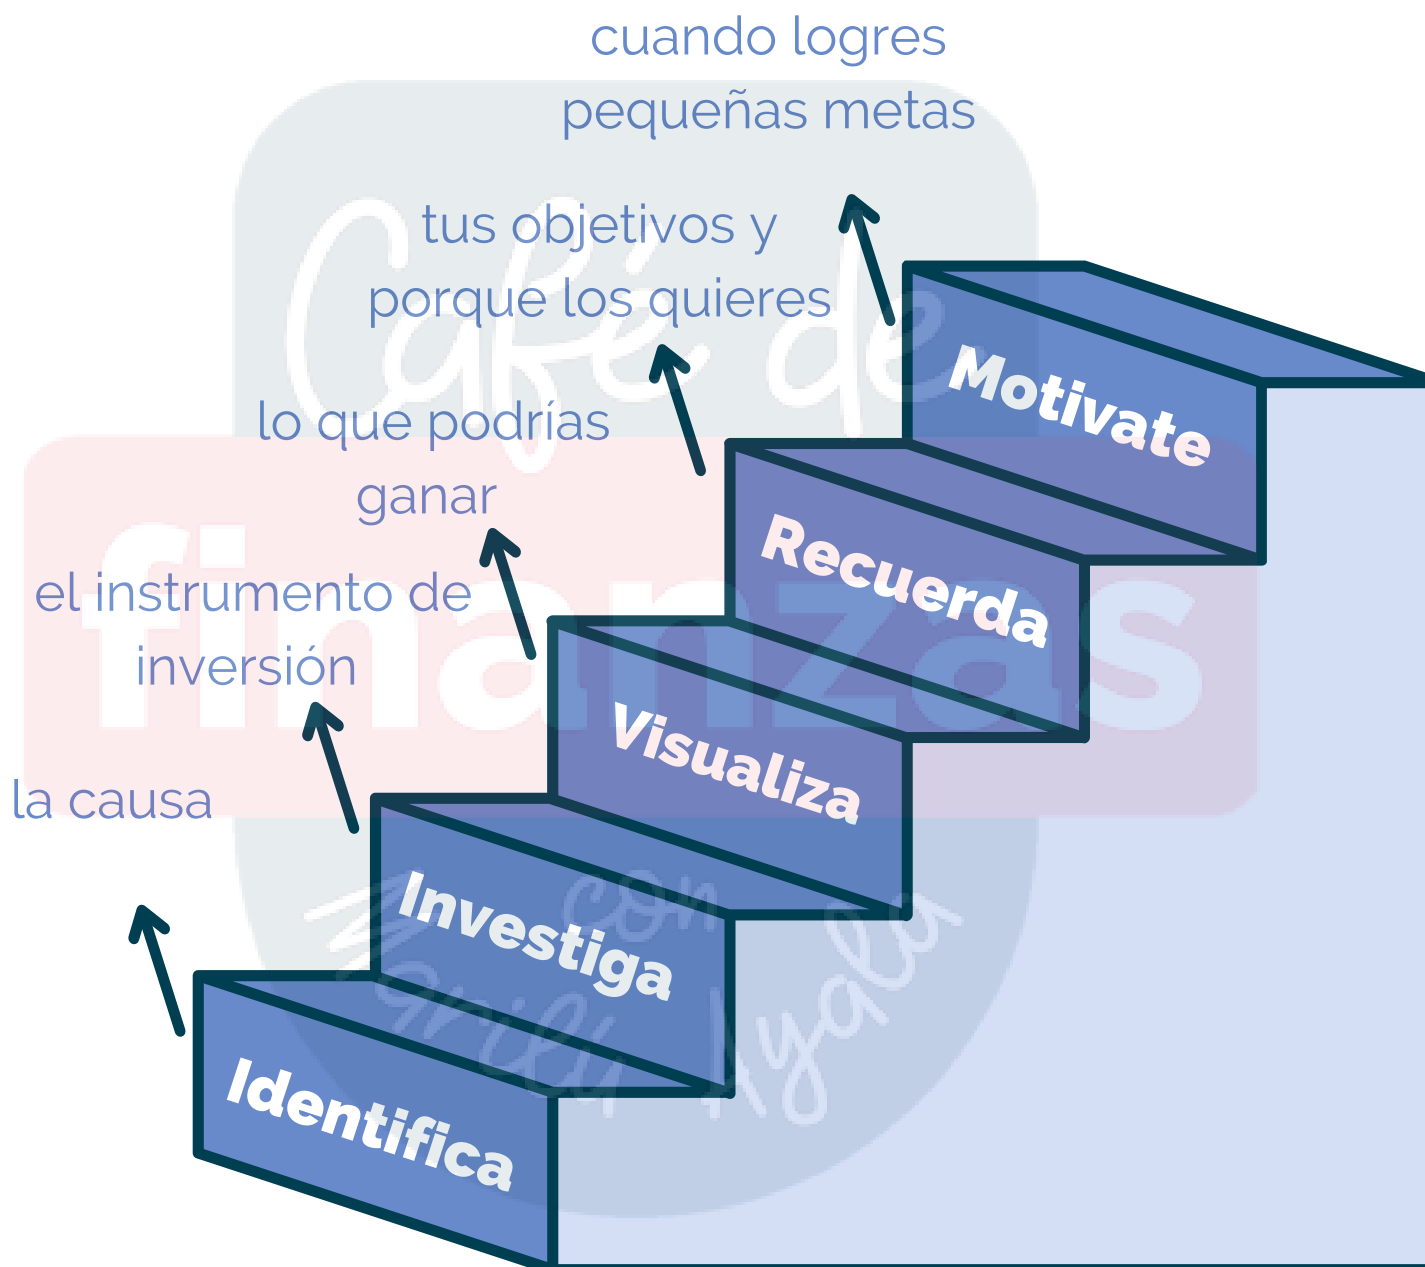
cuando logres pequeñas metas

tus objetivos y porque los quieres

lo que podrías ganar

el instrumento de inversión

la causa

Motivate

Recuerda

Visualiza

Investiga

Identifica

Café de finanzas con Marilú Ayala